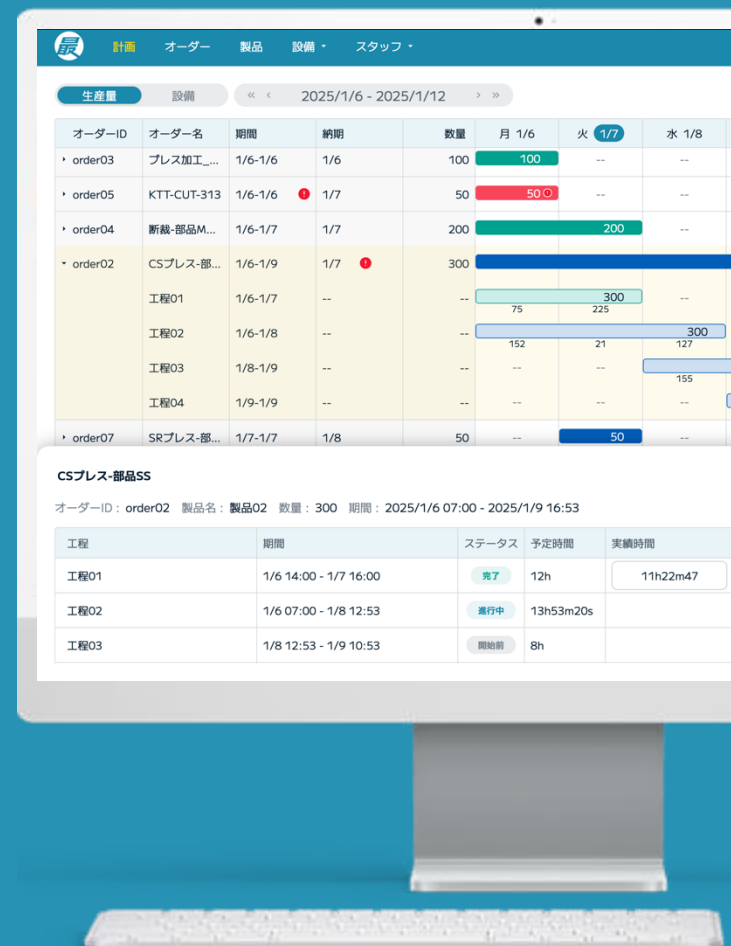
計画 オーダー 製品 設備 スタッフ

生産量 設備

« ‹ 2025/1/6 - 2025/1/12 › »

| オーダーID | オーダー名 | 期間 | 納期 | 数量 | 月 1/6 | 火 1/7 | 水 1/8 |
|---|---|---|---|---|---|---|---|
| order03 | プレス加工_... | 1/6-1/6 | 1/6 | 100 | 100 | -- | -- |
| order05 | KTT-CUT-313 | 1/6-1/6 | 1/7 | 50 | 50 | -- | -- |
| order04 | 断裁-部品M... | 1/6-1/7 | 1/7 | 200 | 200 | | -- |
| order02 | CSプレス-部... | 1/6-1/9 | 1/7 | 300 | | | |
| | 工程01 | 1/6-1/7 | -- | -- | 75 | 300 225 | -- |
| | 工程02 | 1/6-1/8 | -- | -- | 152 | 21 | 300 127 |
| | 工程03 | 1/8-1/9 | -- | -- | -- | -- | 155 |
| | 工程04 | 1/9-1/9 | -- | -- | -- | -- | -- |
| order07 | SRプレス-部... | 1/7-1/7 | 1/8 | 50 | -- | 50 | -- |

CSプレス-部品SS

オーダーID：order02 製品名：製品02 数量：300 期間：2025/1/6 07:00 - 2025/1/9 16:53

| 工程 | 期間 | ステータス | 予定時間 | 実績時間 |
|---|---|---|---|---|
| 工程01 | 1/6 14:00 - 1/7 16:00 | 完了 | 12h | 11h22m47 |
| 工程02 | 1/6 07:00 - 1/8 12:53 | 進行中 | 13h53m20s | |
| 工程03 | 1/8 12:53 - 1/9 10:53 | 開始前 | 8h | |